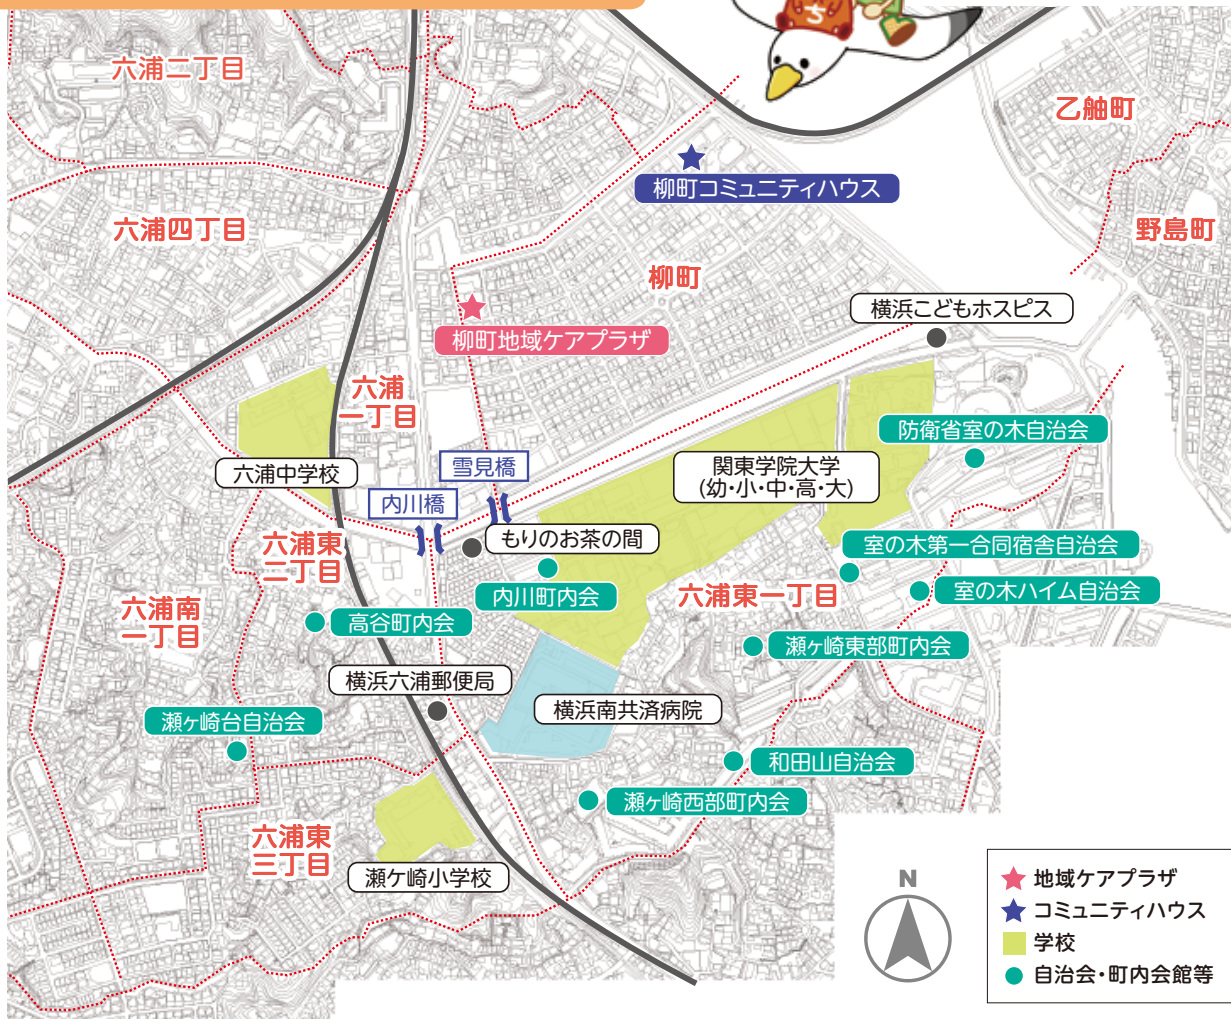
六浦二丁目

乙舳町

柳町コミュニティハウス

六浦四丁目

野島町

柳町

横浜こどもホスピス

柳町地域ケアプラザ

六浦一丁目

防衛省室の木自治会

雪見橋

関東学院大学 (幼・小・中・高・大)

六浦中学校

内川橋

もりのお茶の間

室の木第一合同宿舎自治会

六浦東二丁目

内川町内会

六浦東一丁目

室の木ハイム自治会

六浦南一丁目

高谷町内会

瀬ケ崎東部町内会

横浜六浦郵便局

横浜南共済病院

瀬ケ崎台自治会

和田山自治会

瀬ケ崎西部町内会

六浦東三丁目

瀬ケ崎小学校

N

地域ケアプラザ
コミュニティハウス
学校
自治会・町内会館等